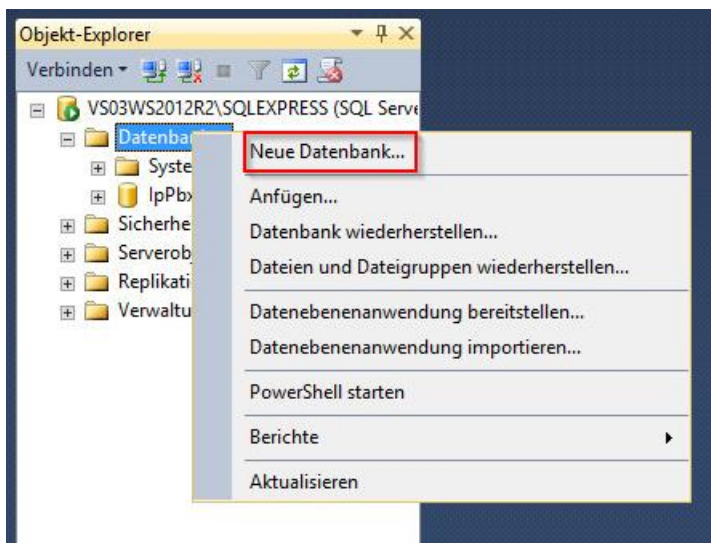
Objekt-Explorer
Verbinden
VS03WS2012R2\SQLEXPRESS (SQL Serve
Datenba
Syste
IpPbx
Sicherhe
Serverob
Replikati
Verwaltu

Neue Datenbank...
Anfügen...
Datenbank wiederherstellen...
Dateien und Dateigruppen wiederherstellen...
Datenebenenanwendung bereitstellen...
Datenebenenanwendung importieren...
PowerShell starten
Berichte
Aktualisieren